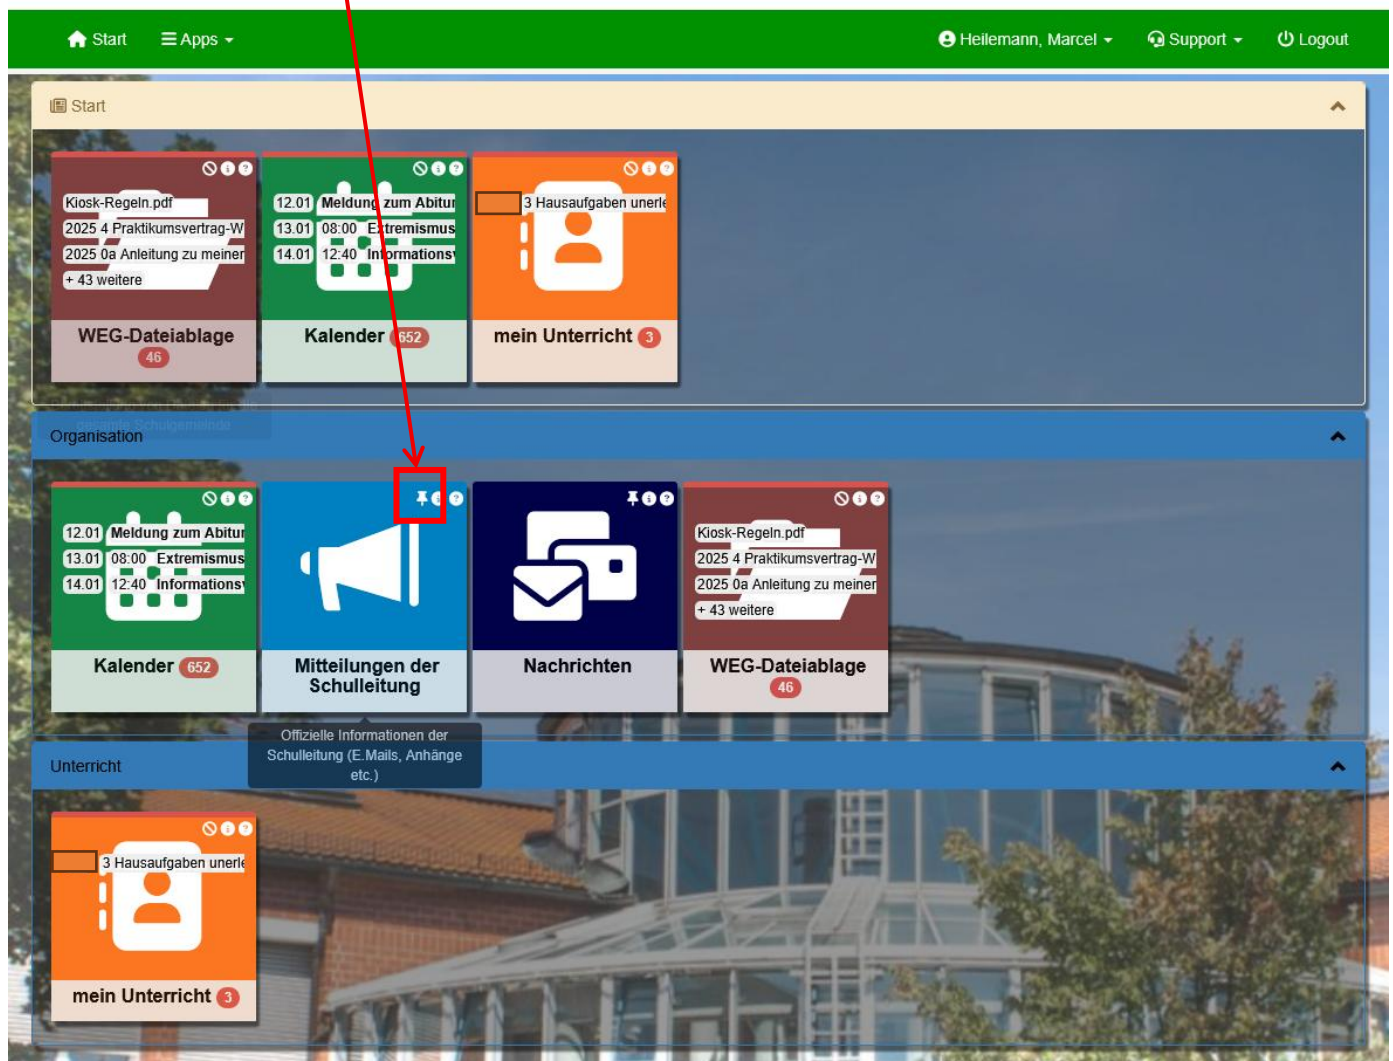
Start ≡ Apps Heilemann, Marcel Support Logout

Start

Kiosk-Regeln.pdf
2025 4 Praktikumsvertrag-W
2025 0a Anleitung zu meiner
+ 43 weitere

WEG-Dateiablage 46

12.01 Meldung zum Abitur
13.01 08:00 Extremismus
14.01 12:40 Informations

Kalender 652

3 Hausaufgaben unerle

mein Unterricht 3

Organisation

12.01 Meldung zum Abitur
13.01 08:00 Extremismus
14.01 12:40 Informations

Kalender 652

Mitteilungen der Schulleitung

Offizielle Informationen der Schulleitung (E.Mails, Anhänge etc.)

Nachrichten

Kiosk-Regeln.pdf
2025 4 Praktikumsvertrag-W
2025 0a Anleitung zu meiner
+ 43 weitere

WEG-Dateiablage 46

Unterricht

3 Hausaufgaben unerle

mein Unterricht 3